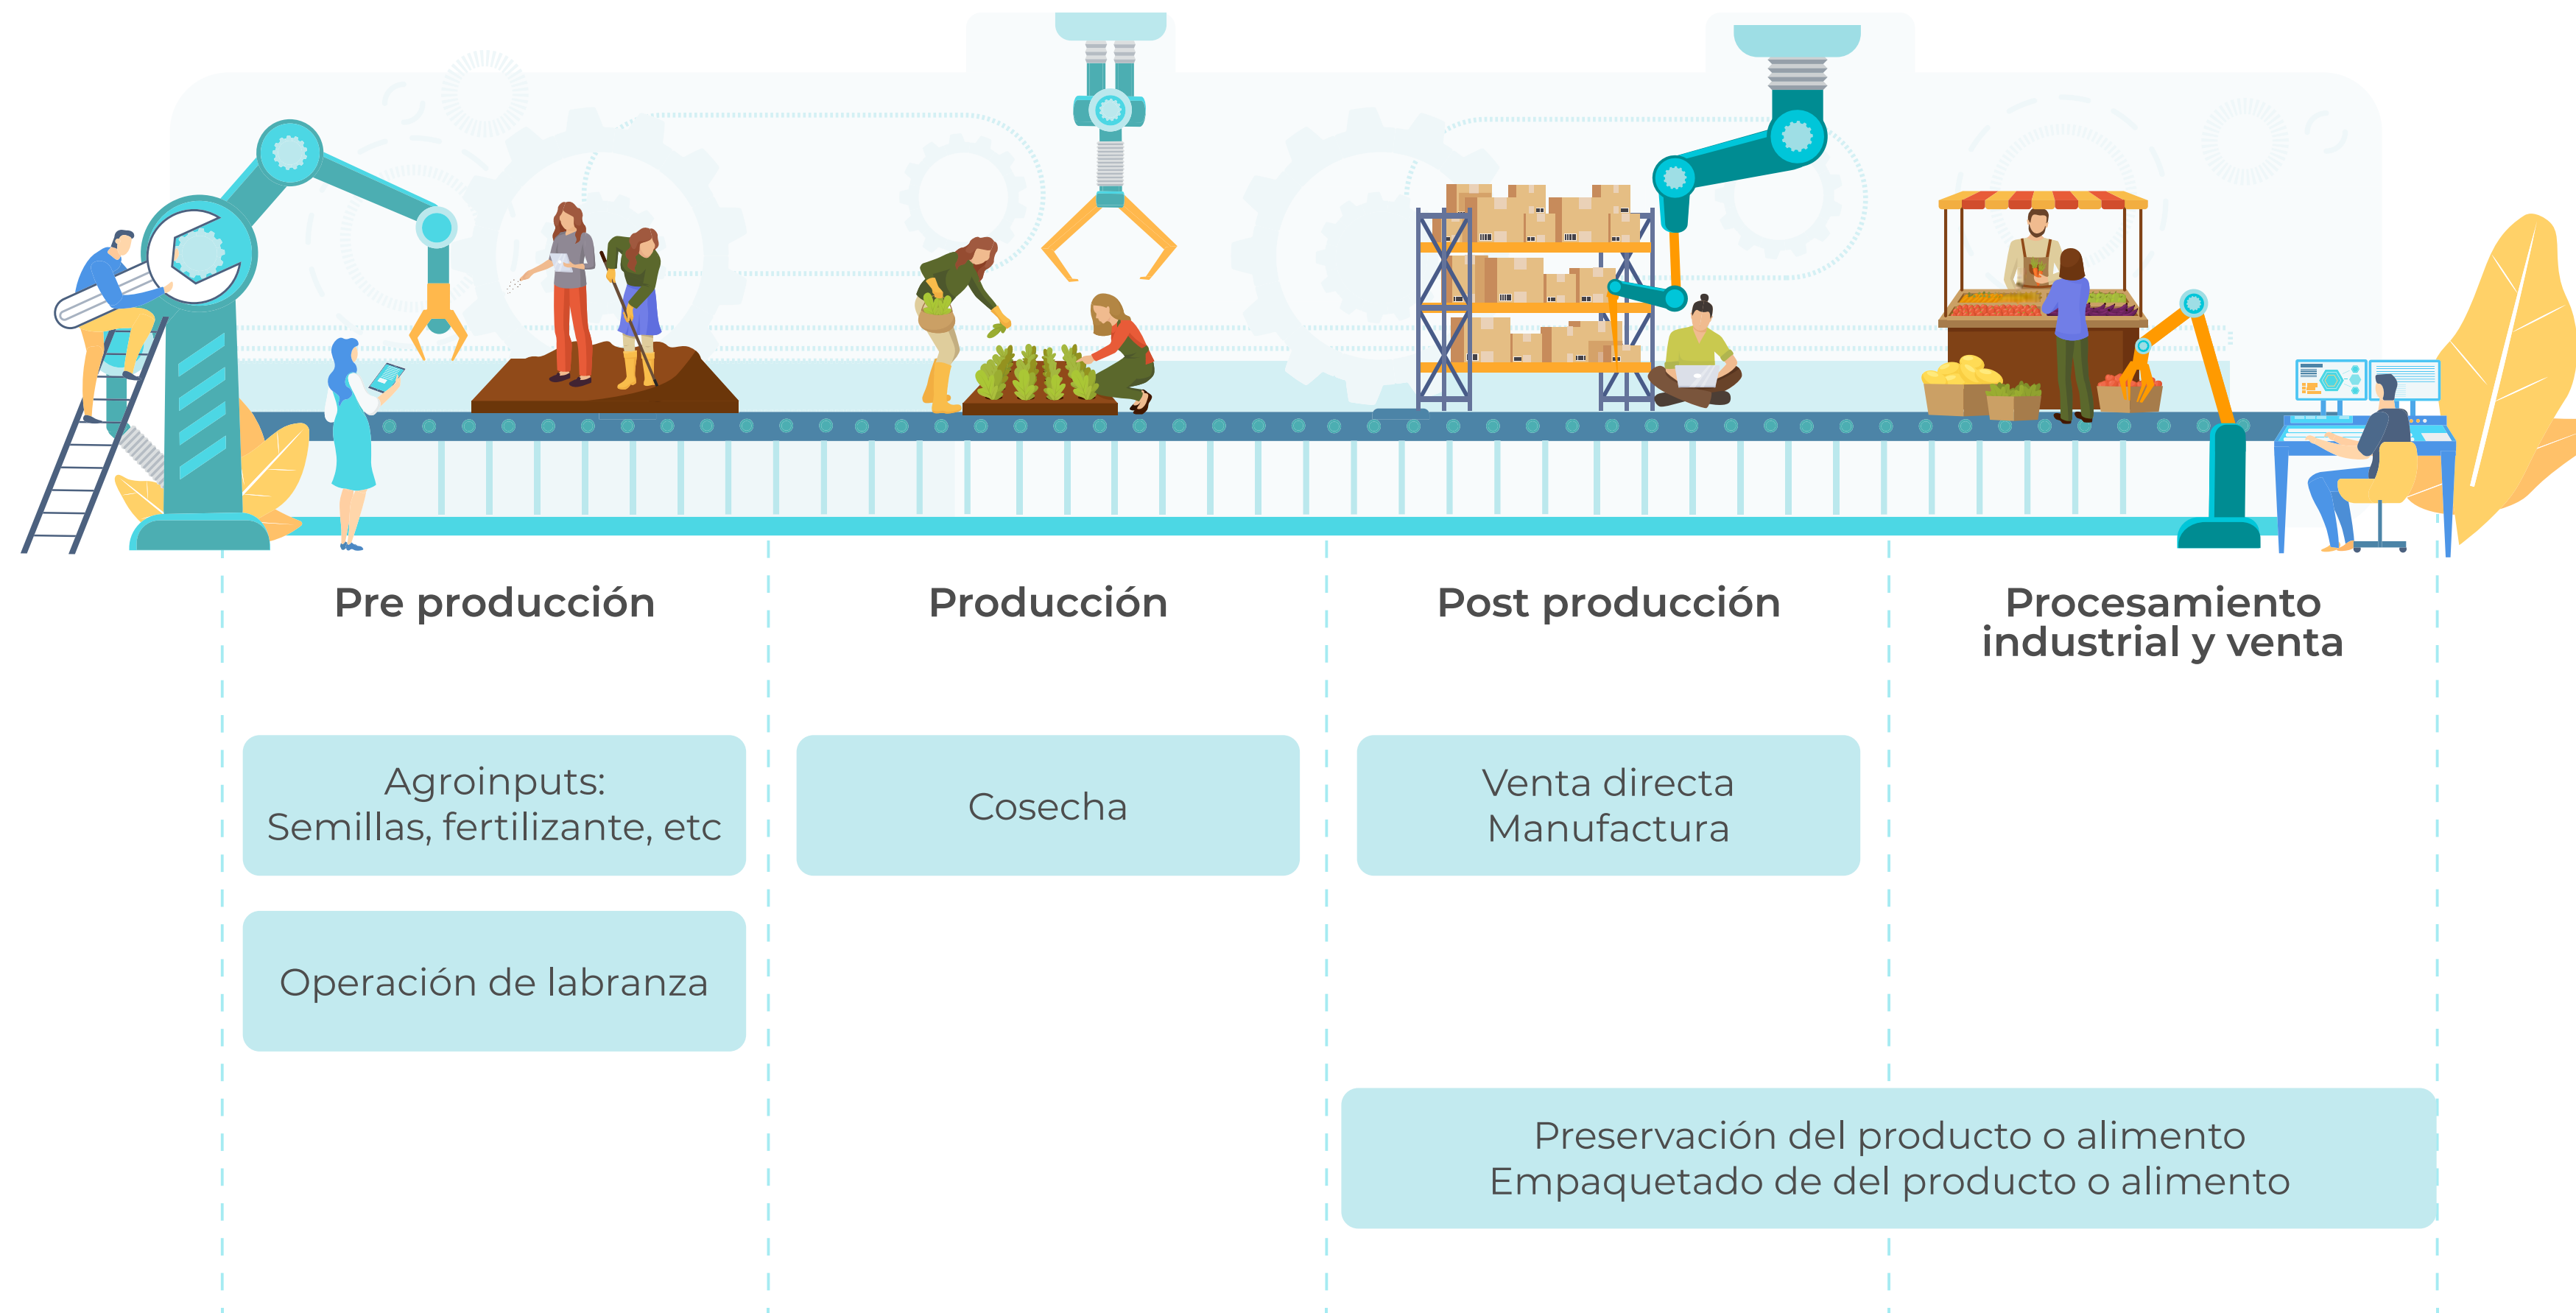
| Pre producción | Producción | Post producción | Procesamiento industrial y venta |
|---|---|---|---|
| Agroinputs: Semillas, fertilizante, etc | Cosecha | Venta directa Manufactura | |
| Operación de labranza | | | |
| | | Preservación del producto o alimento Empaquetado de del producto o alimento | Preservación del producto o alimento Empaquetado de del producto o alimento |